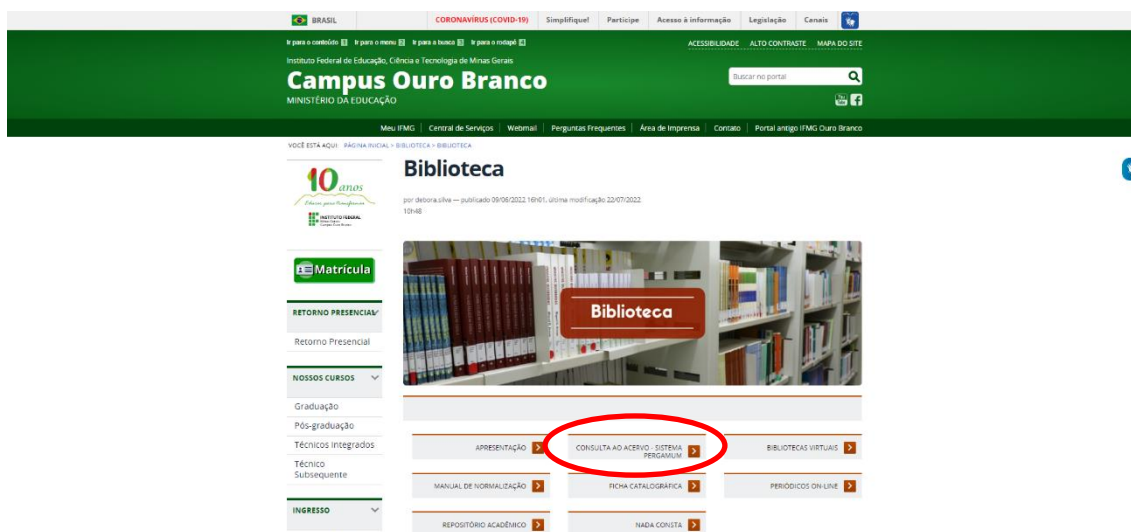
BRASIL | CORONAVÍRUS (COVID-19) | Simplifique! | Participe | Acesso à informação | Legislação | Canais

Ir para o conteúdo 1 Ir para o menu 2 Ir para a busca 3 Ir para o rodapé 4

ACESSIBILIDADE ALTO CONTRASTE MAPA DO SITE

Instituto Federal de Educação, Ciência e Tecnologia de Minas Gerais

Campus Ouro Branco

MINISTÉRIO DA EDUCAÇÃO

Buscar no portal

Meu IFMG | Central de Serviços | Webmail | Perguntas Frequentes | Área de Imprensa | Contato | Portal antigo IFMG Ouro Branco

VOCÊ ESTÁ AQUI: PÁGINA INICIAL > BIBLIOTECA > BIBLIOTECA

10 anos

INSTITUTO FEDERAL

Matrícula

RETORNO PRESENCIAL

Retorno Presencial

NOSSOS CURSOS

Graduação

Pós-graduação

Técnicos Integrados

Técnico Subsequente

INGRESSO

Biblioteca

por debora.silva — publicado 09/06/2022 16h01, última modificação 22/07/2022 10h48

Biblioteca

APRESENTAÇÃO

CONSULTA AO ACERVO - SISTEMA PERGAMUM

BIBLIOTECAS VIRTUAIS

MANUAL DE NORMALIZAÇÃO

FICHA CATALOGRÁFICA

PERIÓDICOS ON-LINE

REPOSITÓRIO ACADÊMICO

NADA CONSTA